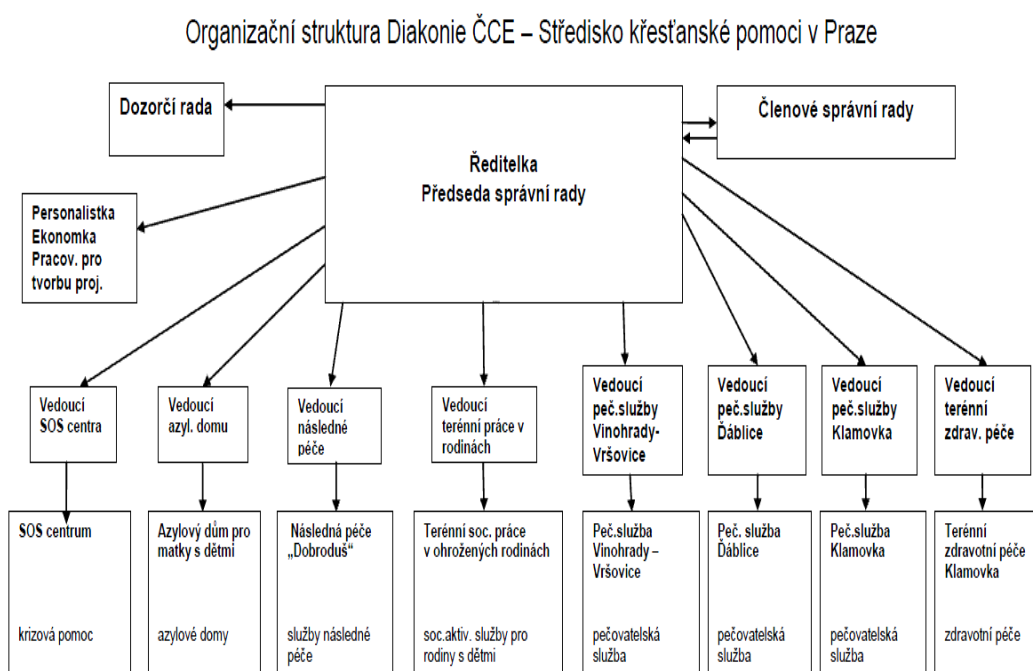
Organizační struktura Diakonie ČCE – Středisko křesťanské pomoci v Praze

Dozorčí rada

Ředitelka
Předseda správní rady

Členové správní rady

Personalistka
Ekonomka
Pracov. pro tvorbu proj.

Vedoucí SOS centra

Vedoucí azyl. domu

Vedoucí následné péče

Vedoucí terénní práce v rodinách

Vedoucí peč.služby Vinohrady-Vršovice

Vedoucí peč.služby Ďáblice

Vedoucí peč.služby Klamovka

Vedoucí terénní zdrav. péče

SOS centrum

krizová pomoc

Azylový dům pro matky s dětmi

azylové domy

Následná péče „Dobroduš"

služby následné péče

Terénní soc. práce v ohrožených rodinách

soc.aktiv. služby pro rodiny s dětmi

Peč.služba Vinohrady – Vršovice

pečovatelská služba

Peč. služba Ďáblice

pečovatelská služba

Peč.služba Klamovka

pečovatelská služba

Terénní zdravotní péče Klamovka

zdravotní péče